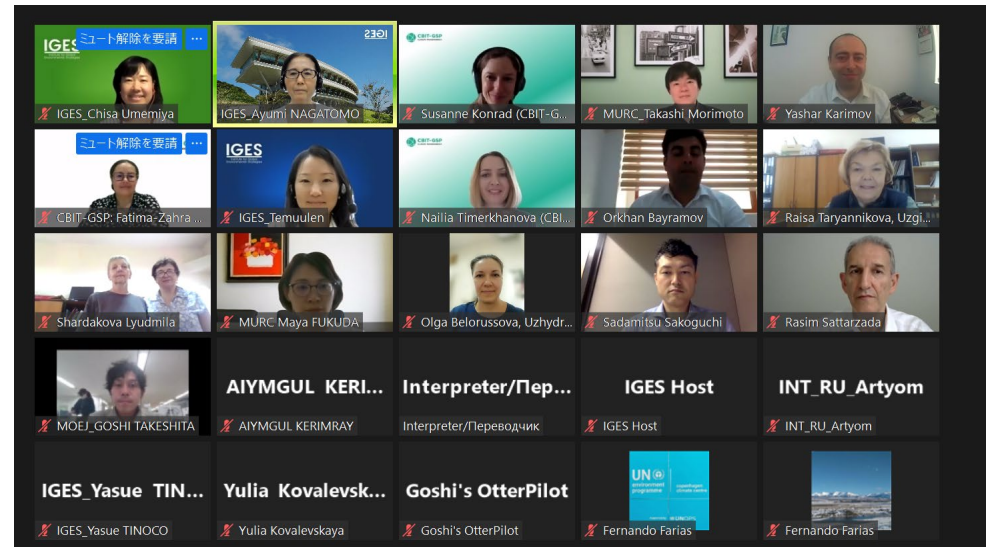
IGES
ミュート解除を要請 ...
IGES_Chisa Umemiya

IGES
IGES_Ayumi NAGATOMO

CBIT-GSP
Susanne Konrad (CBIT-G...

MURC_Takashi Morimoto

Yashar Karimov

ミュート解除を要請 ...
CBIT-GSP: Fatima-Zahra ...

IGES
IGES_Temuulen

CBIT-GSP
Nailia Timerkhanova (CBI...

Orkhan Bayramov

Raisa Taryannikova, Uzgi...

Shardakova Lyudmila

MURC Maya FUKUDA

Olga Belorussova, Uzhydr...

Sadamitsu Sakoguchi

Rasim Sattarzada

MOEJ_GOSHI TAKESHITA

AIYMGUL KERI...
AIYMGUL KERIMRAY

Interpreter/Пер...
Interpreter/Переводчик

IGES Host
IGES Host

INT_RU_Artyom
INT_RU_Artyom

IGES_Yasue TIN...
IGES_Yasue TINOCO

Yulia Kovalevsk...
Yulia Kovalevskaya

Goshi's OtterPilot
Goshi's OtterPilot

UN environment programme
Fernando Farias

Fernando Farias